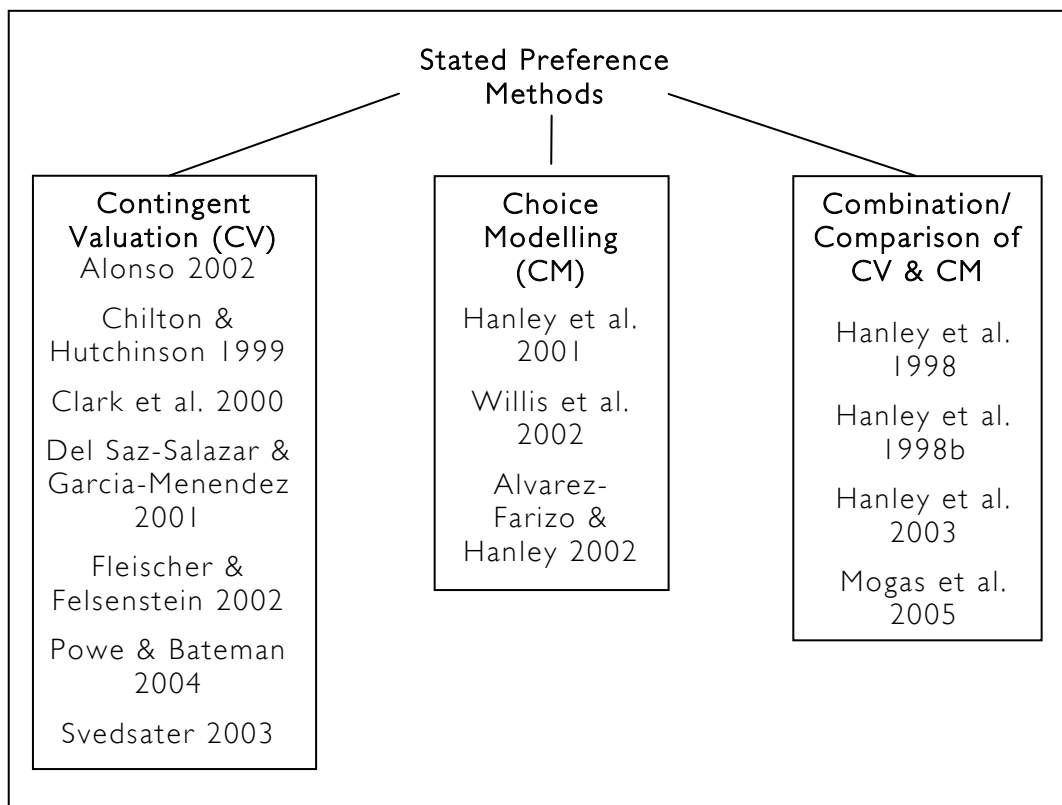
Stated Preference Methods

Contingent Valuation (CV)
Alonso 2002
Chilton & Hutchinson 1999
Clark et al. 2000
Del Saz-Salazar & Garcia-Menendez 2001
Fleischer & Felsenstein 2002
Powe & Bateman 2004
Svedsater 2003

Choice Modelling (CM)
Hanley et al. 2001
Willis et al. 2002
Alvarez-Farizo & Hanley 2002

Combination/ Comparison of CV & CM
Hanley et al. 1998
Hanley et al. 1998b
Hanley et al. 2003
Mogas et al. 2005